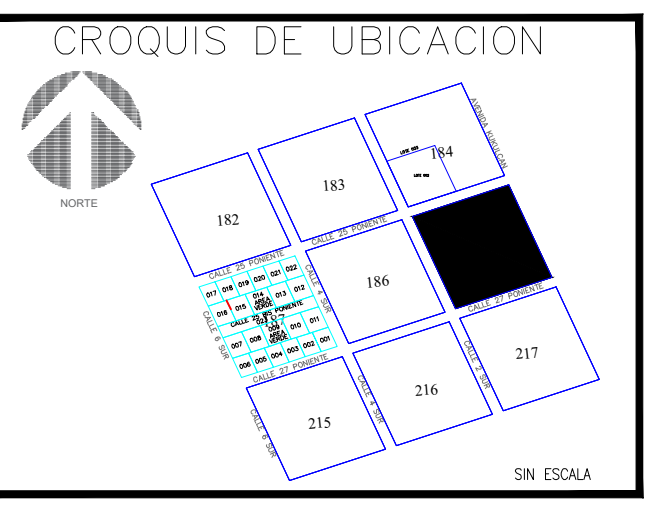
CROQUIS DE UBICACION

NORTE

AVENIDA KUKULCAN

184

LOTE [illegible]

LOTE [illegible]

183

182

CALLE 25 PONIENTE

CALLE 25 PONIENTE

186

CALLE 4 SUR

017 018 019 020 021 022

016 015 014 AREA VERDE 013 012

CALLE 25 BIS PONIENTE

CALLE 6 SUR

007 008 009 AREA VERDE 010 011

006 005 004 003 002 001

CALLE 27 PONIENTE

CALLE 27 PONIENTE

217

CALLE 2 SUR

216

CALLE 4 SUR

215

CALLE 6 SUR

SIN ESCALA